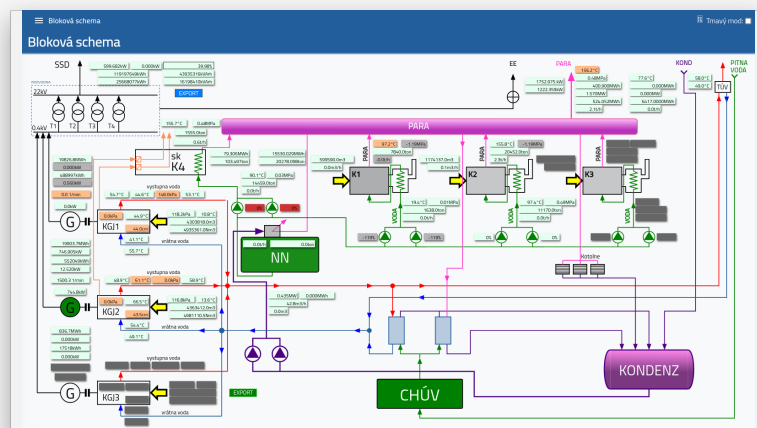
Bloková schema

Tmavý mod:

Bloková schema

SSD

22kV

T1 T2 T3 T4

0.4kV

EXPORT

EE

PARA

PARA

KOND

PITNA VODA

TÚV

sk K4

K1

K2

K3

PARA

PARA

PARA

VODA

VODA

VODA

NN

KGJ1

KGJ2

KGJ3

G

G

G

vystupna voda

vratna voda

vystupna voda

vratna voda

vystupna voda

vratna voda

EXPORT

CHÚV

Kotolne

KONDENZ